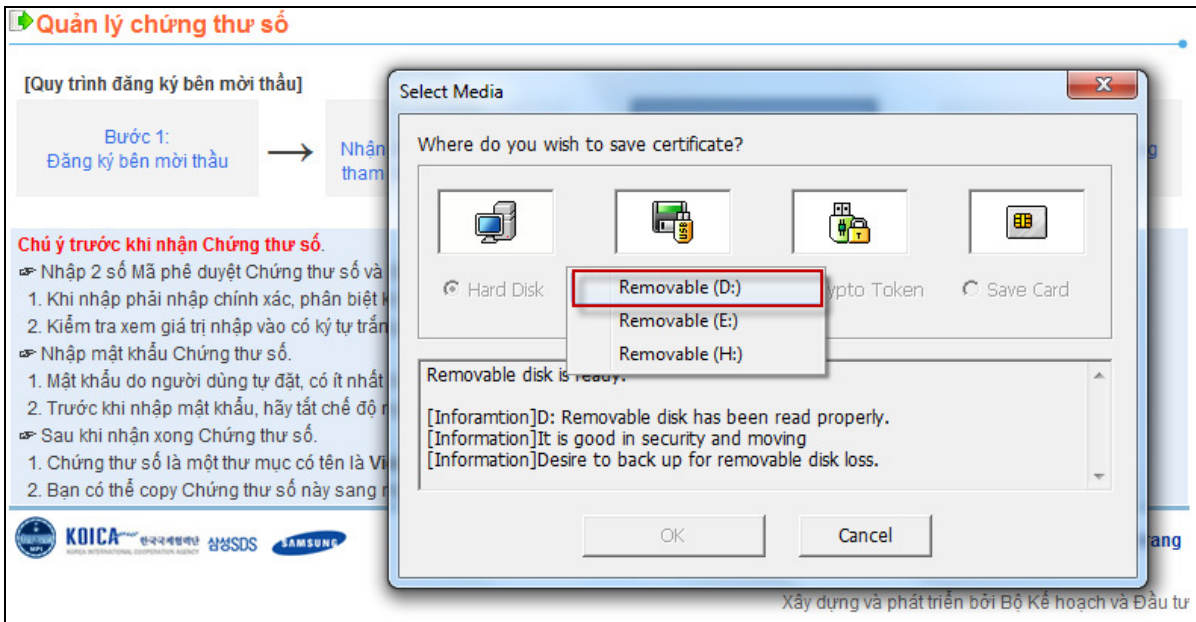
Quản lý chứng thư số

[Quy trình đăng ký bên mời thầu]

Bước 1:
Đăng ký bên mời thầu

Nhận
tham

Chú ý trước khi nhận Chứng thư số.
Nhập 2 số Mã phê duyệt Chứng thư số và
1. Khi nhập phải nhập chính xác, phân biệt
2. Kiểm tra xem giá trị nhập vào có ký tự trắn
Nhập mật khẩu Chứng thư số.
1. Mật khẩu do người dùng tự đặt, có ít nhất
2. Trước khi nhập mật khẩu, hãy tắt chế độ
Sau khi nhận xong Chứng thư số.
1. Chứng thư số là một thư mục có tên là Vi
2. Bạn có thể copy Chứng thư số này sang

KOICA 한국국제협력단 KOREA INTERNATIONAL COOPERATION AGENCY 삼성SDS SAMSUNG

Select Media

Where do you wish to save certificate?

Hard Disk
Removable (D:)
Removable (E:)
Removable (H:)
ypto Token
Save Card

Removable disk is ready.

[Inforamtion]D: Removable disk has been read properly.
[Information]It is good in security and moving
[Information]Desire to back up for removable disk loss.

OK
Cancel

ang

Xây dựng và phát triển bởi Bộ Kế hoạch và Đầu tư